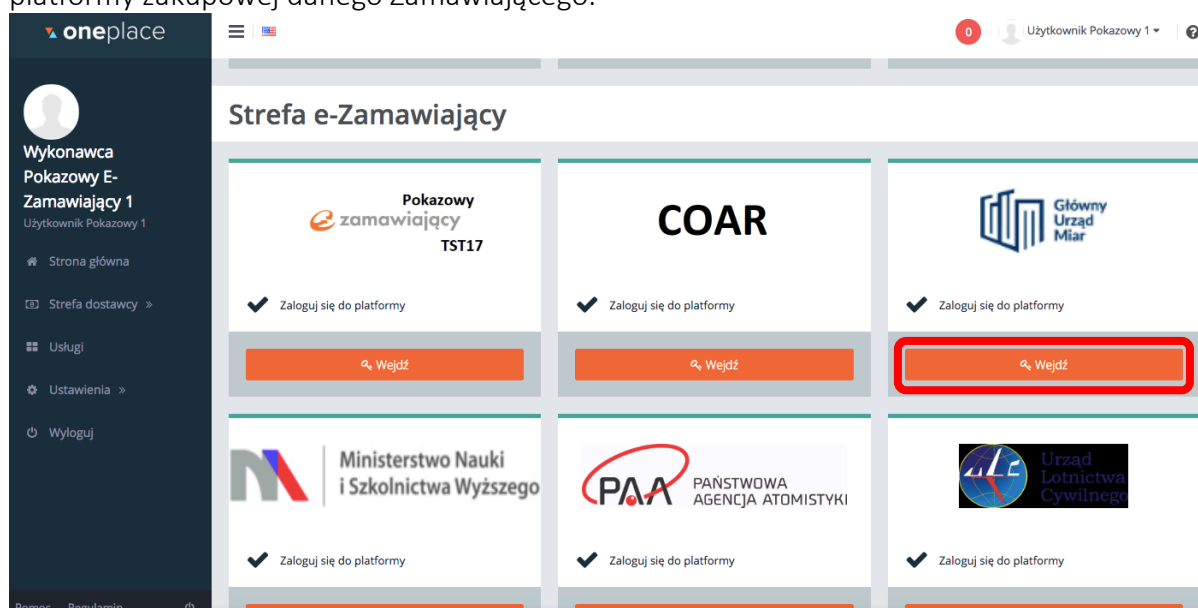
platformy zakupowej danego zamawiającego.

oneplace

0 Użytkownik Pokazowy 1

Wykonawca Pokazowy E-Zamawiający 1
Użytkownik Pokazowy 1

Strona główna
Strefa dostawcy »
Usługi
Ustawienia »
Wyloguj

Pomoc Regulamin

Strefa e-Zamawiający

Pokazowy
e zamawiający
TST17

Zaloguj się do platformy

Wejdź

COAR

Zaloguj się do platformy

Wejdź

Główny Urząd Miar

Zaloguj się do platformy

Wejdź

Ministerstwo Nauki i Szkolnictwa Wyższego

Zaloguj się do platformy

PAA PAŃSTWOWA AGENCJA ATOMISTYKI

Zaloguj się do platformy

Urząd Lotnictwa Cywilnego

Zaloguj się do platformy